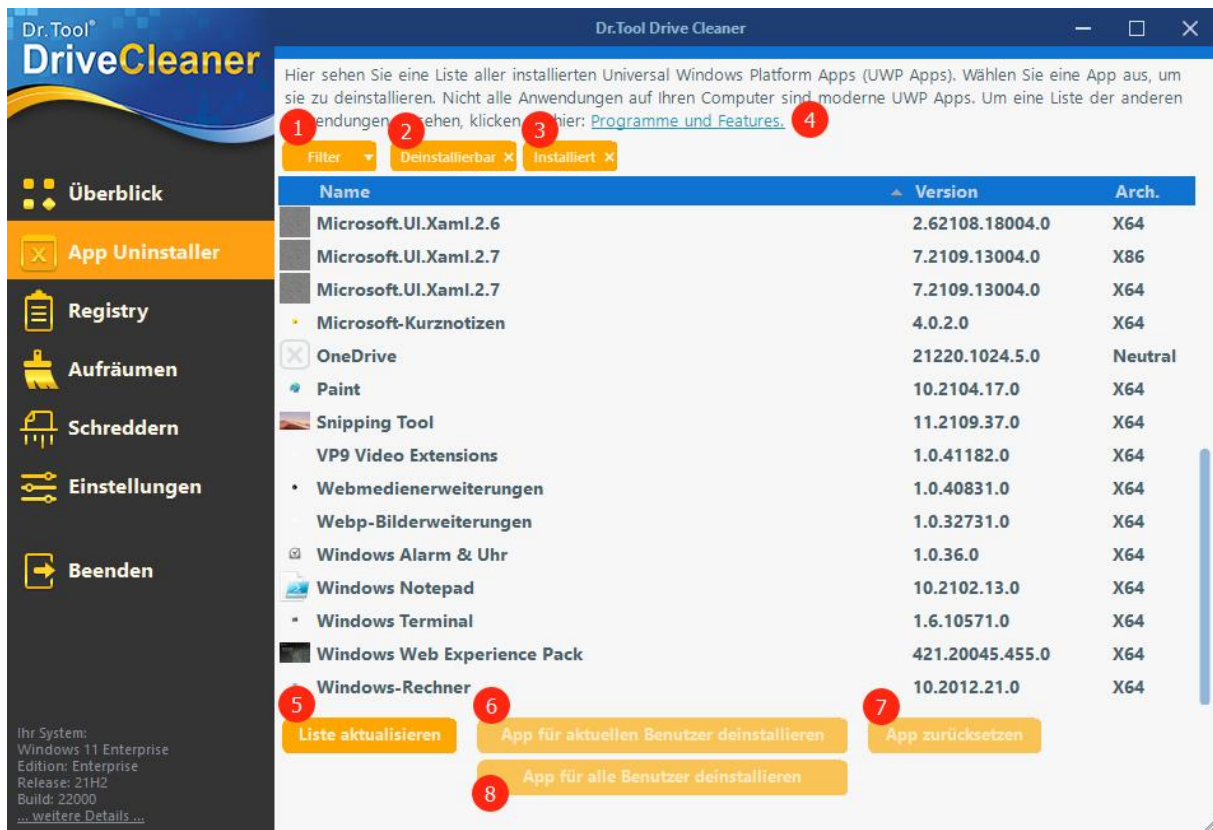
Dr.Tool®
DriveCleaner

Dr.Tool Drive Cleaner

Hier sehen Sie eine Liste aller installierten Universal Windows Platform Apps (UWP Apps). Wählen Sie eine App aus, um sie zu deinstallieren. Nicht alle Anwendungen auf Ihren Computer sind moderne UWP Apps. Um eine Liste der anderen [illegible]endungen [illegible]sehen, klicken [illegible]hier: Programme und Features.

1 Filter 2 Deinstallierbar × 3 Installiert × 4

| Name | Version | Arch. |
|---|---|---|
| Microsoft.UI.Xaml.2.6 | 2.62108.18004.0 | X64 |
| Microsoft.UI.Xaml.2.7 | 7.2109.13004.0 | X86 |
| Microsoft.UI.Xaml.2.7 | 7.2109.13004.0 | X64 |
| Microsoft-Kurznotizen | 4.0.2.0 | X64 |
| OneDrive | 21220.1024.5.0 | Neutral |
| Paint | 10.2104.17.0 | X64 |
| Snipping Tool | 11.2109.37.0 | X64 |
| VP9 Video Extensions | 1.0.41182.0 | X64 |
| Webmedienerweiterungen | 1.0.40831.0 | X64 |
| Webp-Bilderweiterungen | 1.0.32731.0 | X64 |
| Windows Alarm & Uhr | 1.0.36.0 | X64 |
| Windows Notepad | 10.2102.13.0 | X64 |
| Windows Terminal | 1.6.10571.0 | X64 |
| Windows Web Experience Pack | 421.20045.455.0 | X64 |
| Windows-Rechner | 10.2012.21.0 | X64 |

Überblick
App Uninstaller
Registry
Aufräumen
Schreddern
Einstellungen
Beenden

5 Liste aktualisieren
6 App für aktuellen Benutzer deinstallieren
7 App zurücksetzen
App für alle Benutzer deinstallieren 8

Ihr System:
Windows 11 Enterprise
Edition: Enterprise
Release: 21H2
Build: 22000
... weitere Details ...